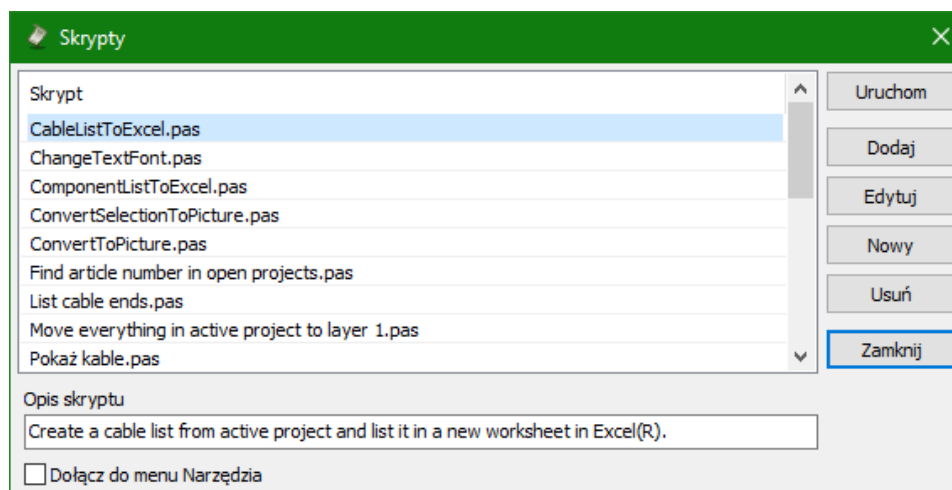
Skrypty

Skrypt
CableListToExcel.pas
ChangeTextFont.pas
ComponentListToExcel.pas
ConvertSelectionToPicture.pas
ConvertToPicture.pas
Find article number in open projects.pas
List cable ends.pas
Move everything in active project to layer 1.pas
Pokaż kable.pas

Uruchom
Dodaj
Edytuj
Nowy
Usuń
Zamknij

Opis skryptu
Create a cable list from active project and list it in a new worksheet in Excel(R).

Dołącz do menu Narzędzia